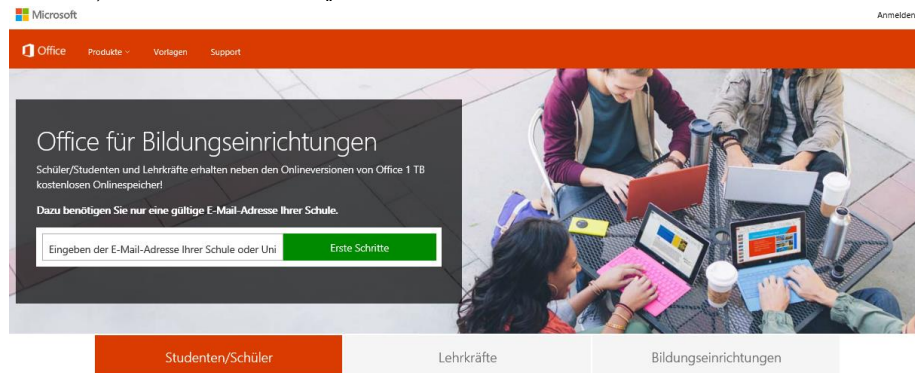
Microsoft

Anmelden

Office Produkte Vorlagen Support

Office für Bildungseinrichtungen

Schüler/Studenten und Lehrkräfte erhalten neben den Onlineversionen von Office 1 TB kostenlosen Onlinespeicher!

Dazu benötigen Sie nur eine gültige E-Mail-Adresse Ihrer Schule.

Eingeben der E-Mail-Adresse Ihrer Schule oder Uni

Erste Schritte

Studenten/Schüler

Lehrkräfte

Bildungseinrichtungen